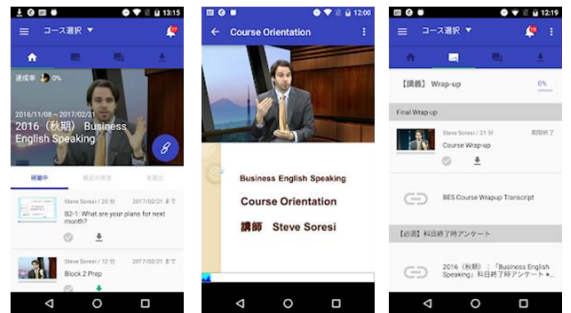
13:15
コース選択 ▼
達成率 0%
2016/11/08 ~ 2017/02/21
2016（秋期） Business English Speaking
視聴中
Steve Soresi / 20 分 2017/02/21 まで
B2-1: What are your plans for next month?
Steve Soresi / 21 分 2017/02/21 まで
Block 2 Prep

12:00
Course Orientation
Business English Speaking
Course Orientation
講師 Steve Soresi

12:19
コース選択 ▼
【講義】 Wrap-up
0%
Final Wrap-up
Steve Soresi / 21 分 期限終了
Course Wrap-up
BES Course Wrapup Transcript
【必須】科目終了時アンケート
2016（秋期）：「Business English Speaking」科目終了時アンケート